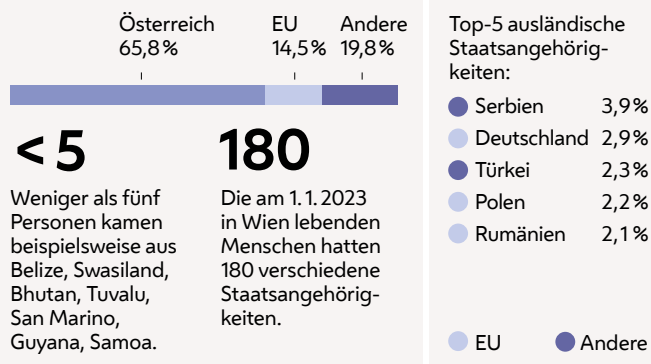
Österreich 65,8 %

EU 14,5 %

Andere 19,8 %

< 5

Weniger als fünf Personen kamen beispielsweise aus Belize, Swasiland, Bhutan, Tuvalu, San Marino, Guyana, Samoa.

180

Die am 1. 1. 2023 in Wien lebenden Menschen hatten 180 verschiedene Staatsangehörigkeiten.

Top-5 ausländische Staatsangehörigkeiten:

| | |
|---|---|
| Serbien | 3,9 % |
| Deutschland | 2,9 % |
| Türkei | 2,3 % |
| Polen | 2,2 % |
| Rumänien | 2,1 % |

EU

Andere